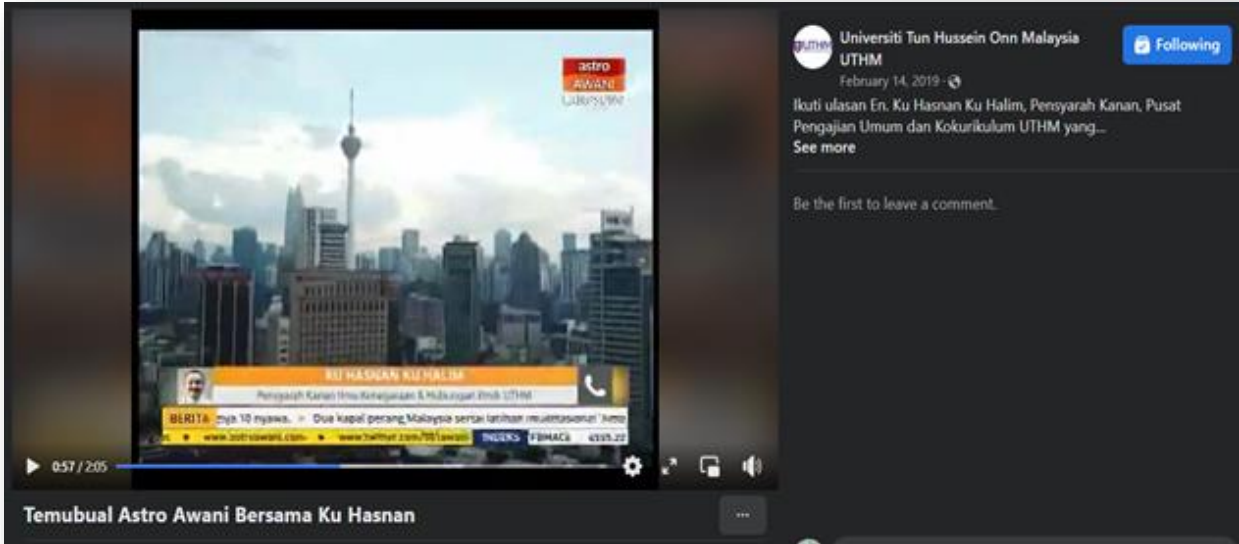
astro AWANI

KU HASNAN KU HALIM
Pensyarah Kanan Ilmu Kenegaraan & Hubungan Etnik UTHM

BERITA nya 10 nyawa. > Dua kapal perang Malaysia sertai latihan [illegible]
www.astroawani.com www.twitter.com/501awani INDEKS FBMKLCI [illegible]

0:57 / 2:05

Temubual Astro Awani Bersama Ku Hasnan

...

Universiti Tun Hussein Onn Malaysia UTHM
February 14, 2019 ·

Following

Ikuti ulasan En. Ku Hasnan Ku Halim, Pensyarah Kanan, Pusat Pengajian Umum dan Kokurikulum UTHM yang...
See more

Be the first to leave a comment.